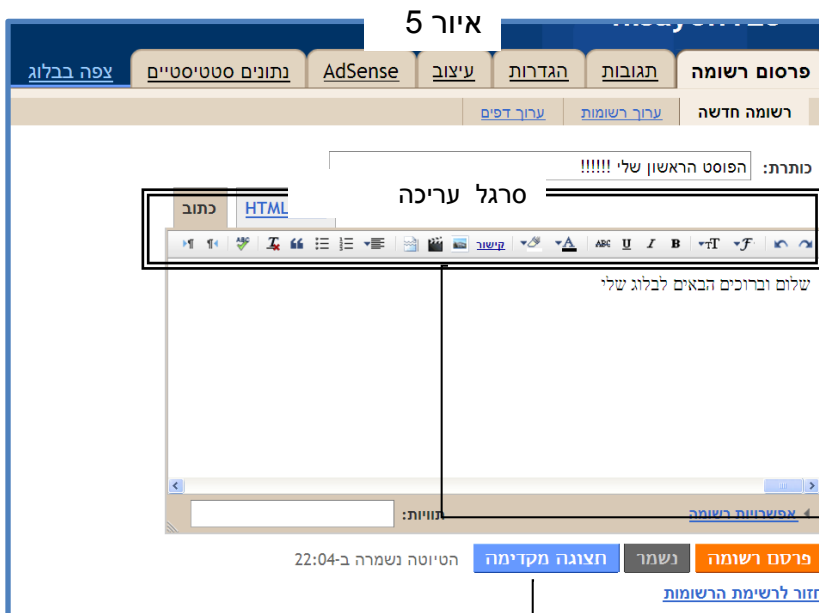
איור 5

פרסום רשומה
תגובות
הגדרות
עיצוב
AdSense
נתונים סטטיסטיים
צפה בבלוג

רשומה חדשה
ערוך רשומות
ערוך דפים

כותרת: הפוסט הראשון שלי !!!!!!

סרגל עריכה

כתוב
HTML

קישור

שלום וברוכים הבאים לבלוג שלי

אפשרויות רשומה
תוויות:

פרסום רשומה
נשמר
תצוגה מקדימה
הטיוטה נשמרה ב-22:04

חזור לרשימת הרשומות